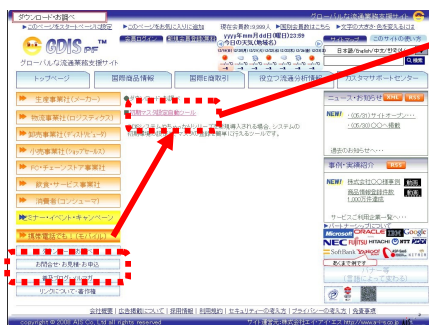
ダウンロード・お悩べ
グローバル流通革命支援サイト
このページをスタートページに設定
このページをお気に入りに追加
現在の会員数:9,999人
国別会員数はこちら
全国の大学・各業界を見る
GDIS
グローバル流通革命支援サイト
yyyy年mm月dd日(曜日)23:59
今日の天気(Ikebukuro)
日本語/English/中文/한국어
検索
トップページ
国際商品情報
国際E商取引
役立つ流通分析情報
カスタマサポートセンター
生産者事業(メーカー)
物流業者(ロジスティクス)
卸売事業(ディストリビューター)
小売事業者(ショップ/ストア)
FC・チェーンストア事業者
飲食・サービス事業社
消費者(コンシューマー)
セミナー・イベント・キャンペーン
情報掲載をしたい方
お問合せ・お見積・お申込
最新アップデート情報
リンクについて・著作権
ニュース・お知らせ
NEW!
事例・実績紹介
NEW!
株式会社○○様事例
商品情報登録件数
1,000万件達成
サービスご利用企業一覧へ
パートナー企業
Microsoft
ORACLE
IBM
Google
NEC
Fujitsu
HITACHI
KDDI
SoftBank
お気に入り
会社概要
広告掲載について
採用情報
利用規約
セキュリティーの考え方
プライバシーの考え方
免責事項
copyright © 2008 Aiti Co., Ltd. All rights Reserved.